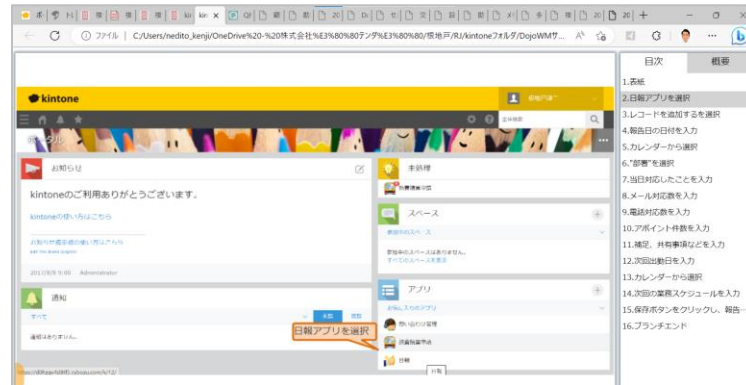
kin ×

ファイル | C:/Users/nedito_kenji/OneDrive%20-%20株式会社%E3%80%80テンダ%E3%80%80/板地戸/RJ/kintoneフォルダ/DojoWMサ...

目次 概要

kintone

お知らせ

kintoneのご利用ありがとうございます。

kintoneの使い方はこちら

お知らせ掲示板の使い方はこちら

2019/8/9 9:00 Administrator

通知

すべて 未読 既読

通知はありません。

未処理

スペース

参加中のスペース

参加中のスペースはありません。
すべてのスペースを表示

アプリ

お気に入りのアプリ

日報アプリを選択

日報

1.表紙
2.日報アプリを選択
3.レコードを追加するを選択
4.報告日の日付を入力
5.カレンダーから選択
6."部署"を選択
7.当日対応したことを入力
8.メール対応数を入力
9.電話対応数を入力
10.アポイント件数を入力
11.補足、共有事項などを入力
12.次回出勤日を入力
13.カレンダーから選択
14.次回の業務スケジュールを入力
15.保存ボタンをクリックし、報告...
16.ブランチエンド